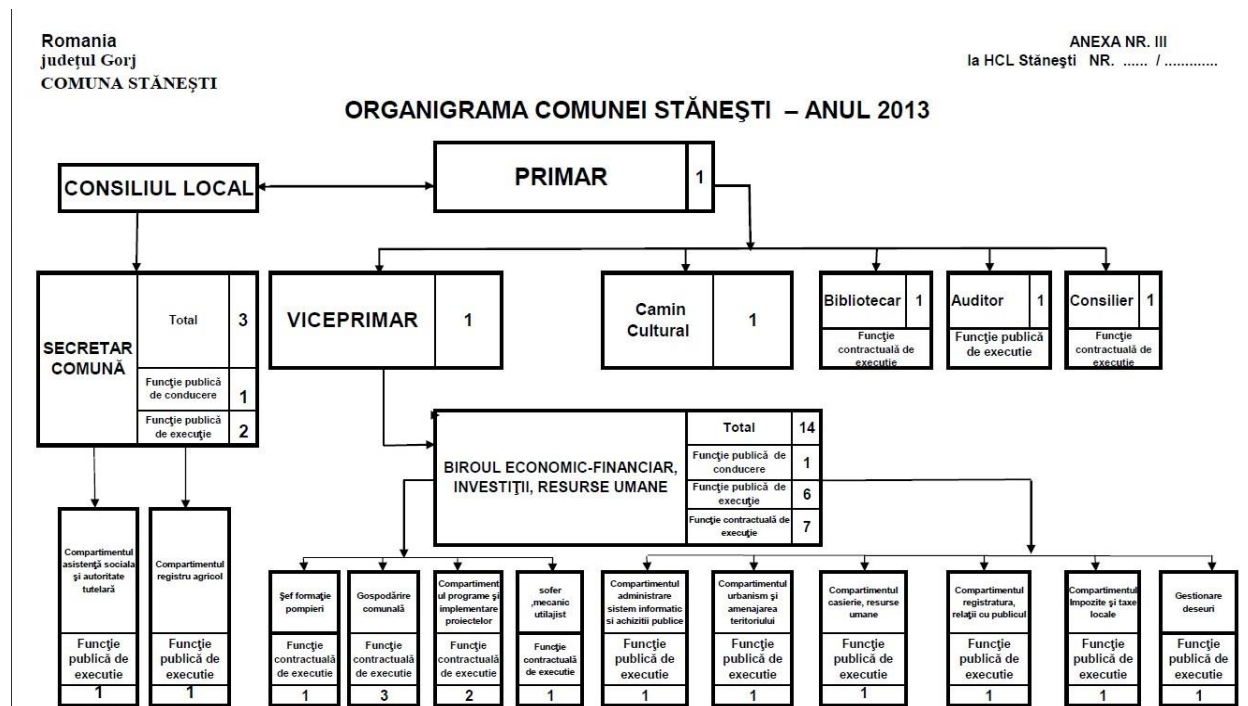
Romania
judeţul Gorj
COMUNA STĂNEŞTI

ANEXA NR. III
la HCL Stăneşti NR. ...... / .............

ORGANIGRAMA COMUNEI STĂNEŞTI – ANUL 2013

CONSILIUL LOCAL

PRIMAR 1

SECRETAR COMUNĂ
Total 3
Funcţie publică de conducere 1
Funcţie publică de execuţie 2

VICEPRIMAR 1

Camin Cultural 1

Bibliotecar 1
Funcţie contractuală de executie

Auditor 1
Funcţie publică de executie

Consilier 1
Funcţie contractuală de executie

BIROUL ECONOMIC-FINANCIAR, INVESTIŢII, RESURSE UMANE
Total 14
Funcţie publică de conducere 1
Funcţie publică de execuţie 6
Funcţie contractuală de execuţie 7

Compartimentul asistenţă socială şi autoritate tutelară
Funcţie publică de executie
1

Compartimentul registru agricol
Funcţie publică de executie
1

Şef formaţie pompieri
Funcţie contractuală de executie
1

Gospodărire comunală
Funcţie contractuală de executie
3

Compartimentul programe şi implementare proiectelor
Funcţie contractuală de executie
2

sofer ,mecanic utilajist
Funcţie contractuală de executie
1

Compartimentul administrare sistem informatic si achiziţii publice
Funcţie publică de executie
1

Compartimentul urbanism şi amenajarea teritoriului
Funcţie publică de executie
1

Compartimentul casierie, resurse umane
Funcţie publică de executie
1

Compartimentul registratura, relaţii cu publicul
Funcţie publică de executie
1

Compartimentul Impozite şi taxe locale
Funcţie publică de executie
1

Gestionare deseuri
Funcţie publică de executie
1